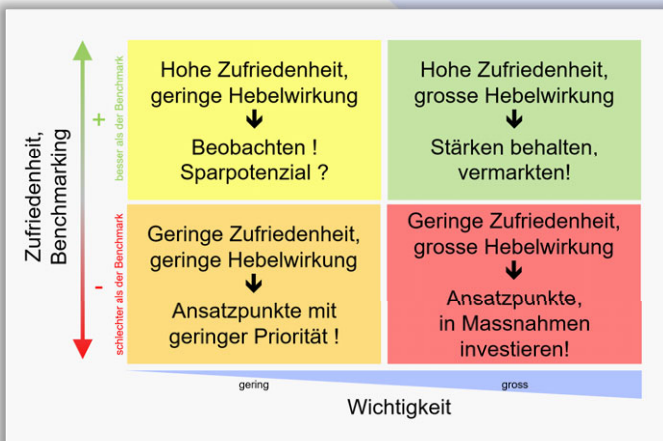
Zufriedenheit, Benchmarking

+

besser als der Benchmark

-

schlechter als der Benchmark

Hohe Zufriedenheit, geringe Hebelwirkung

Beobachten ! Sparpotenzial ?

Hohe Zufriedenheit, grosse Hebelwirkung

Stärken behalten, vermarkten!

Geringe Zufriedenheit, geringe Hebelwirkung

Ansatzpunkte mit geringer Priorität !

Geringe Zufriedenheit, grosse Hebelwirkung

Ansatzpunkte, in Massnahmen investieren!

gering

gross

Wichtigkeit